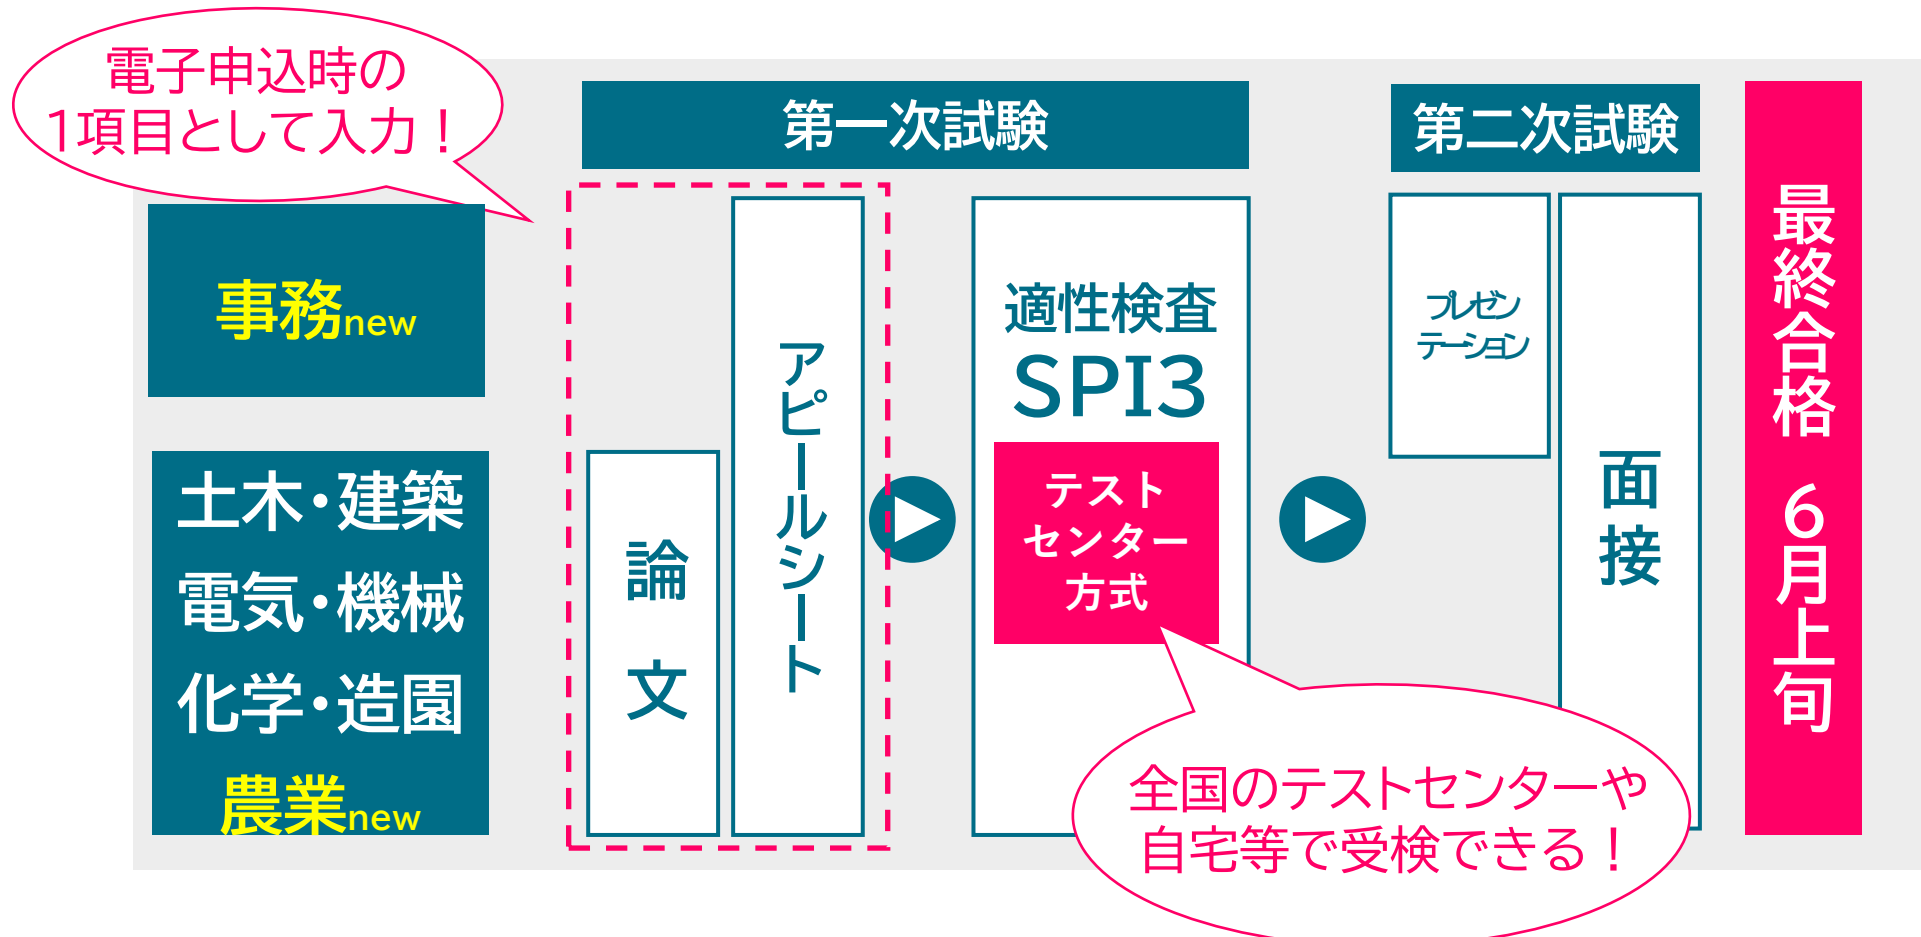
電子申込時の
1項目として入力！

第一次試験

第二次試験

最終合格 6月上旬

事務new

土木・建築
電気・機械
化学・造園
農業new

論文

アピールシート

適性検査
SPI3

テスト
センター
方式

プレゼンテーション

面接

全国のテストセンターや
自宅等で受検できる！